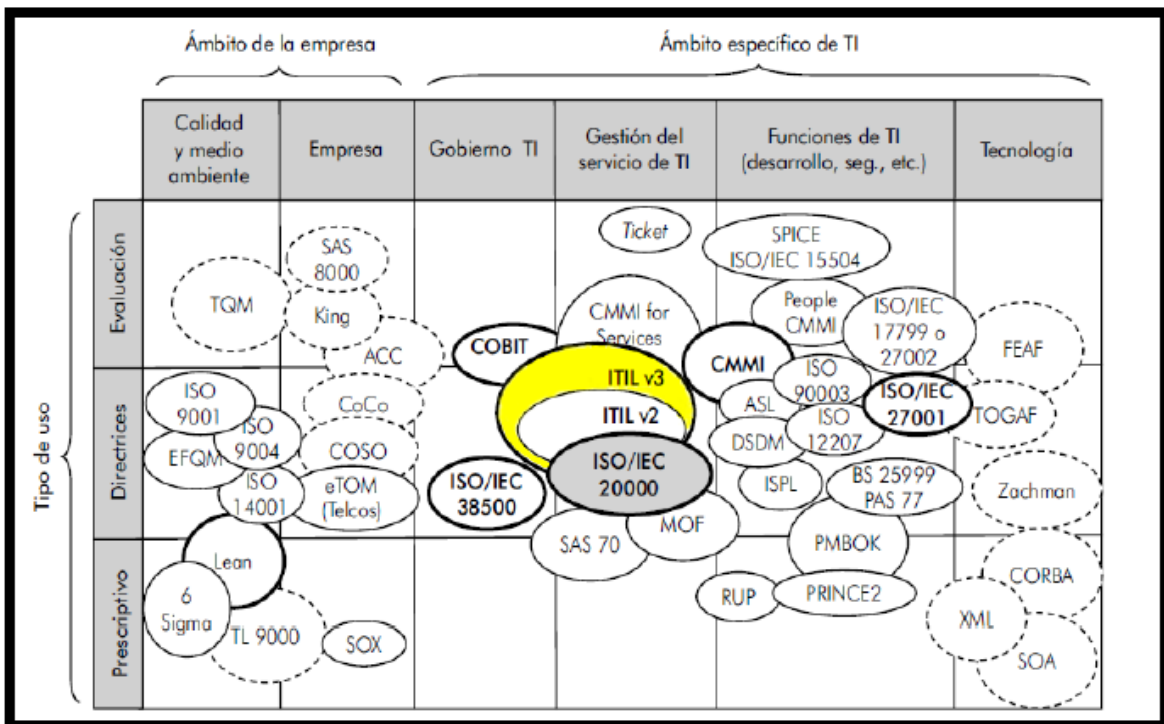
Ámbito de la empresa

Ámbito específico de TI

Calidad y medio ambiente

Empresa

Gobierno TI

Gestión del servicio de TI

Funciones de TI (desarrollo, seg., etc.)

Tecnología

Tipo de uso

Evaluación

Directrices

Prescriptivo

SAS 8000

TQM

King

ACC

Ticket

SPICE ISO/IEC 15504

CMMI for Services

People CMMI

ISO/IEC 17799 o 27002

COBIT

CMMI

FEAF

ITIL v3

ITIL v2

ISO 90003

ASL

ISO/IEC 27001

TOGAF

ISO 9001

ISO 9004

CoCo

COSO

EFQM

ISO 14001

eTOM (Telcos)

DSDM

ISO 12207

ISO/IEC 20000

ISO/IEC 38500

ISPL

BS 25999 PAS 77

Zachman

MOF

SAS 70

PMBOK

Lean

6 Sigma

TL 9000

SOX

RUP

PRINCE2

CORBA

XML

SOA